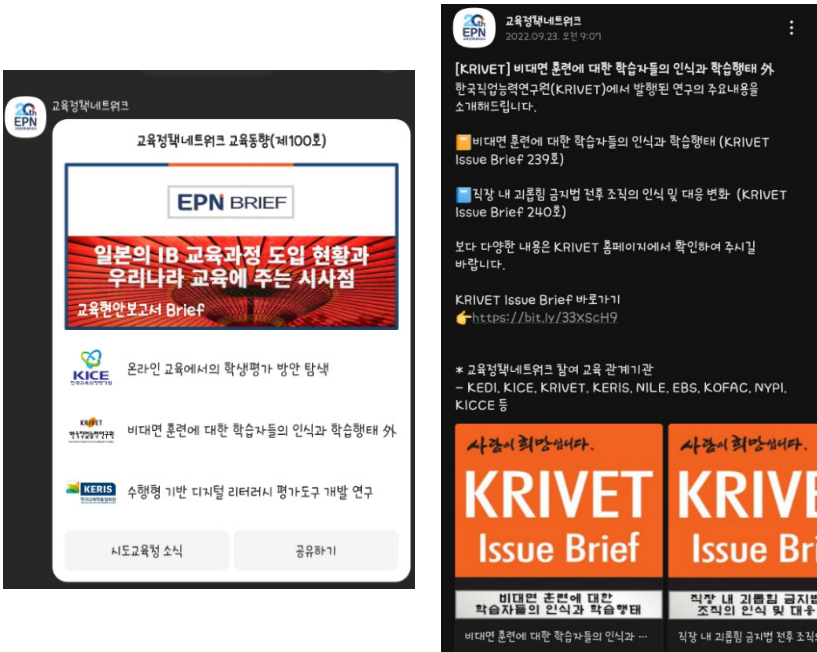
20th EPN

교육정책네트워크

교육정책네트워크 교육동향(제100호)

EPN BRIEF

일본의 IB 교육과정 도입 현황과 우리나라 교육에 주는 시사점

교육현안보고서 Brief

KICE 한국교육과정평가원

온라인 교육에서의 학생평가 방안 탐색

KRIVET 한국직업능력연구원

비대면 훈련에 대한 학습자들의 인식과 학습행태 外

KERIS 한국교육학술정보원

수행형 기반 디지털 리터러시 평가도구 개발 연구

시도교육청 소식

공유하기

20th EPN

교육정책네트워크
2022.09.23. 오전 9:07

[KRIVET] 비대면 훈련에 대한 학습자들의 인식과 학습행태 外
한국직업능력연구원(KRIVET)에서 발행된 연구의 주요내용을 소개해드립니다.

비대면 훈련에 대한 학습자들의 인식과 학습행태 (KRIVET Issue Brief 239호)

직장 내 괴롭힘 금지법 전후 조직의 인식 및 대응 변화 (KRIVET Issue Brief 240호)

보다 다양한 내용은 KRIVET 홈페이지에서 확인하여 주시길 바랍니다.

KRIVET Issue Brief 바로가기
https://bit.ly/33XScH9

* 교육정책네트워크 참여 교육 관계기관
- KEDI, KICE, KRIVET, KERIS, NILE, EBS, KOFAC, NYPI, KICCE 등

사람이 희망입니다.

KRIVET Issue Brief

비대면 훈련에 대한 학습자들의 인식과 학습행태

비대면 훈련에 대한 학습자들의 인식과 ...

사람이 희망입니다.

KRIVE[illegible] Issue Bri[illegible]

직장 내 괴롭힘 금지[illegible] 조직의 인식 및 대응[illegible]

직장 내 괴롭힘 금지법 전후 조직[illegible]